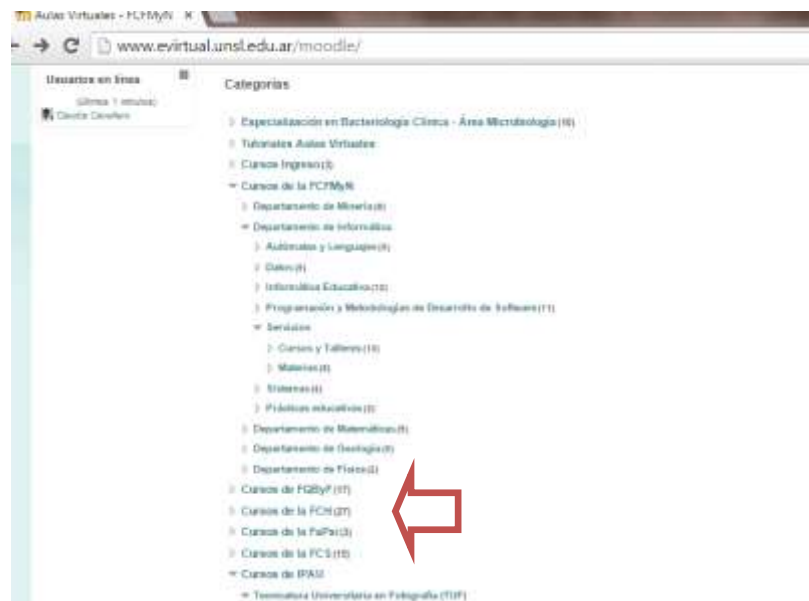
Aulas Virtuales - FCFMyN ×

www.evirtual.unsl.edu.ar/moodle/

Usuarios en línea
(últimos 1 minutos)
Claudia Cavallero

Categorías

Especialización en Bacteriología Clínica - Área Microbiología (10)
Tutoriales Aulas Virtuales
Cursos Ingreso (3)
Cursos de la FCFMyN
Departamento de Minería (6)
Departamento de Informática
Autómatas y Lenguajes (4)
Datos (6)
Informática Educativa (10)
Programación y Metodologías de Desarrollo de Software (11)
Servicios
Cursos y Talleres (10)
Materias (4)
Sistemas (6)
Prácticas educativas (2)
Departamento de Matemáticas (5)
Departamento de Geología (8)
Departamento de Física (2)
Cursos de FQByF (17)
Cursos de la FCH (27)
Cursos de la FaPsi (3)
Cursos de la FCS (15)
Cursos de IPAU
Tecnicatura Universitaria en Fotografía (TUF)